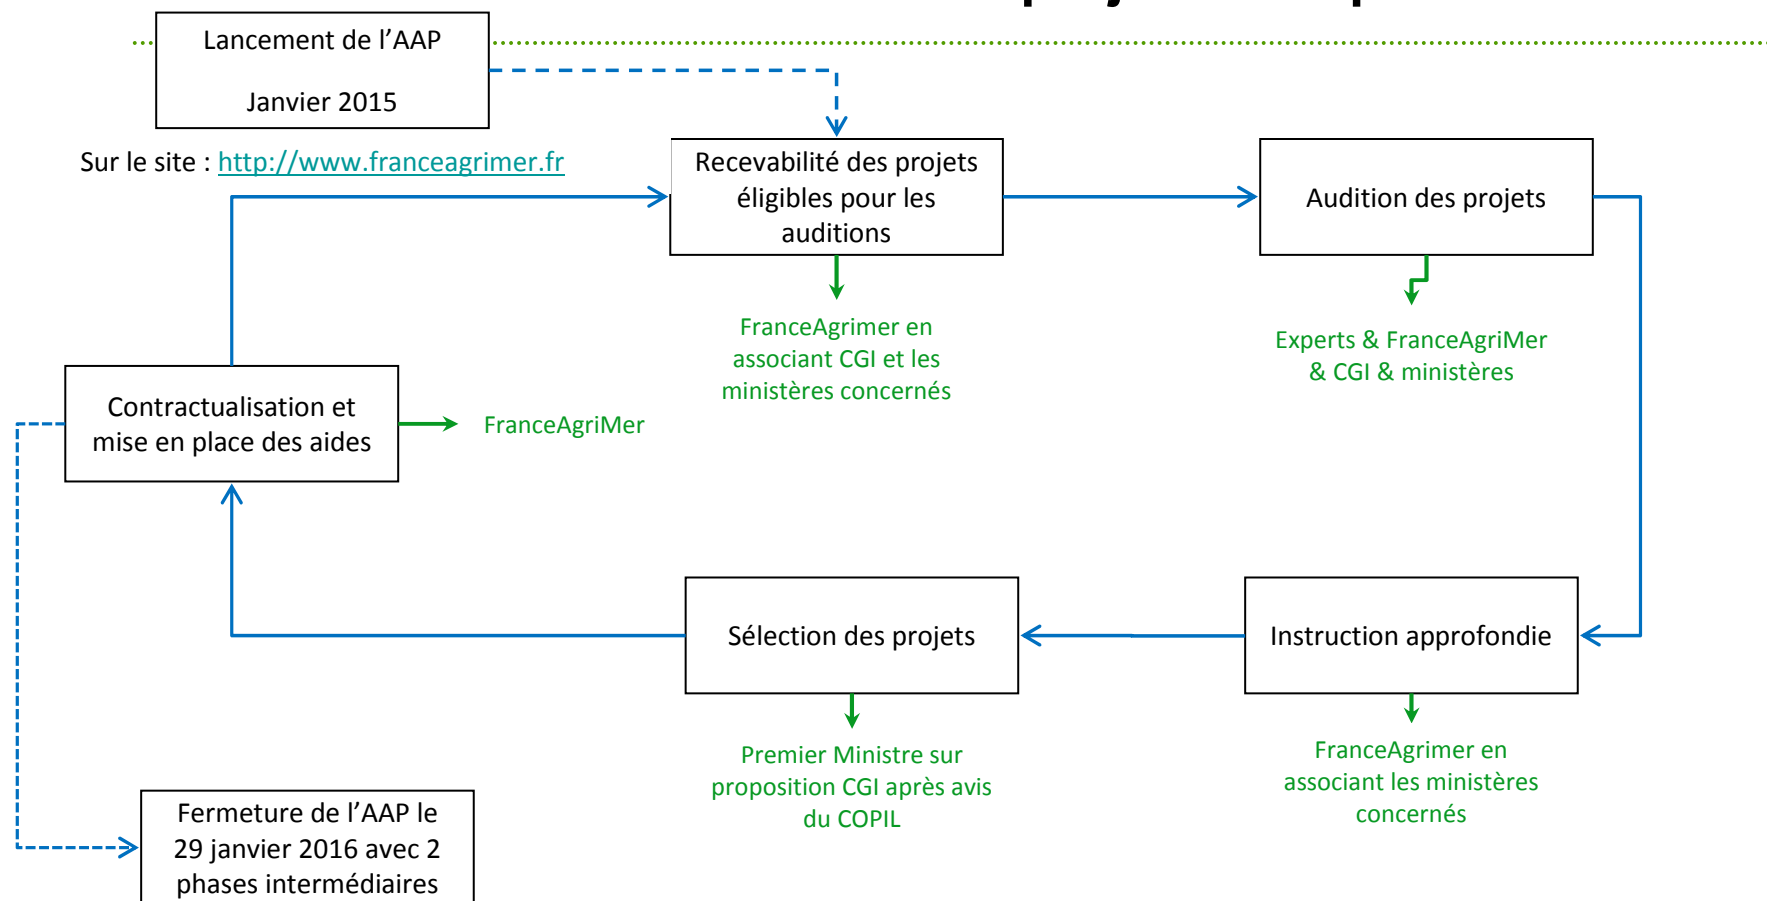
Lancement de l’AAP

Janvier 2015

Sur le site : http://www.franceagrimer.fr

Recevabilité des projets éligibles pour les auditions

FranceAgrimer en associant CGI et les ministères concernés

Audition des projets

Experts & FranceAgriMer & CGI & ministères

Contractualisation et mise en place des aides

FranceAgriMer

Sélection des projets

Premier Ministre sur proposition CGI après avis du COPIL

Instruction approfondie

FranceAgrimer en associant les ministères concernés

Fermeture de l’AAP le 29 janvier 2016 avec 2 phases intermédiaires